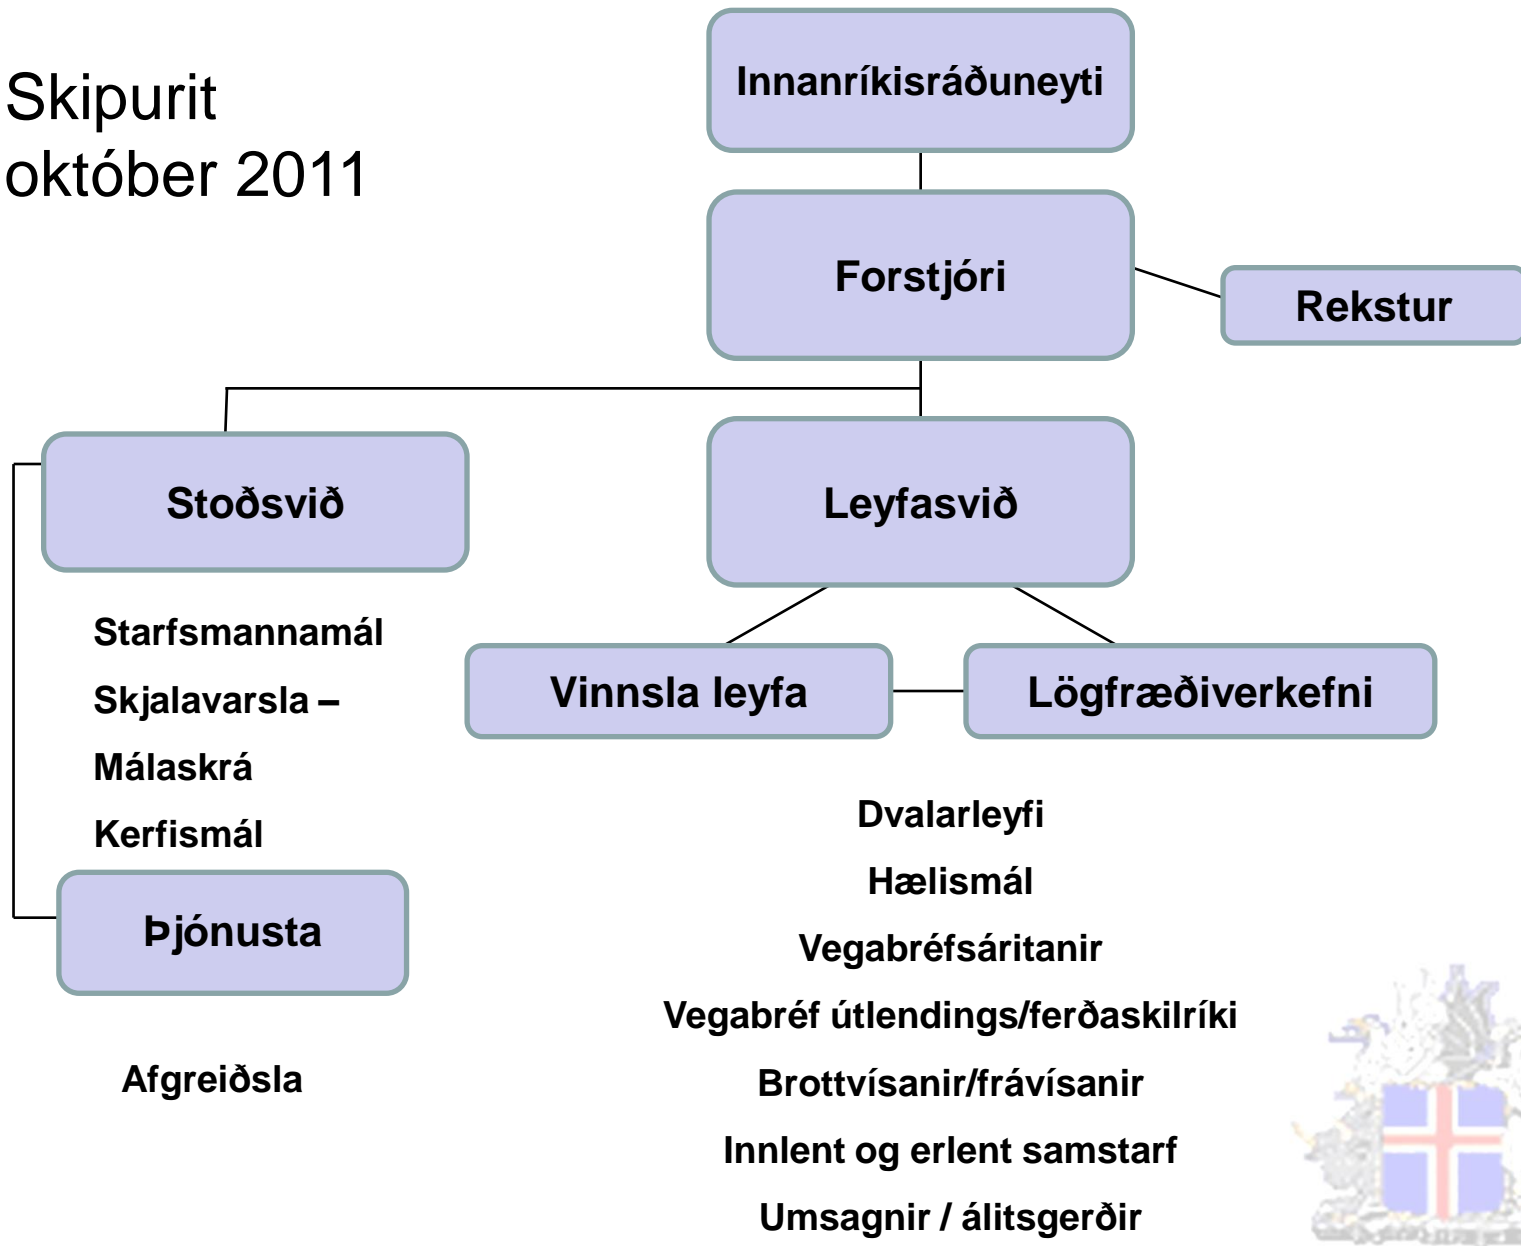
Skipurit
október 2011

Innanríkisráðuneyti

Forstjóri

Rekstur

Stoðsvið

Leyfasvið

Starfsmannamál
Skjalavarsla –
Málaskrá
Kerfismál

Vinnsla leyfa

Lögfræðiverkefni

Þjónusta

Afgreiðsla

Dvalarleyfi
Hælismál
Vegabréfsáritanir
Vegabréf útlendings/ferðaskilríki
Brottvísanir/frávísanir
Innlent og erlent samstarf
Umsagnir / álitsgerðir